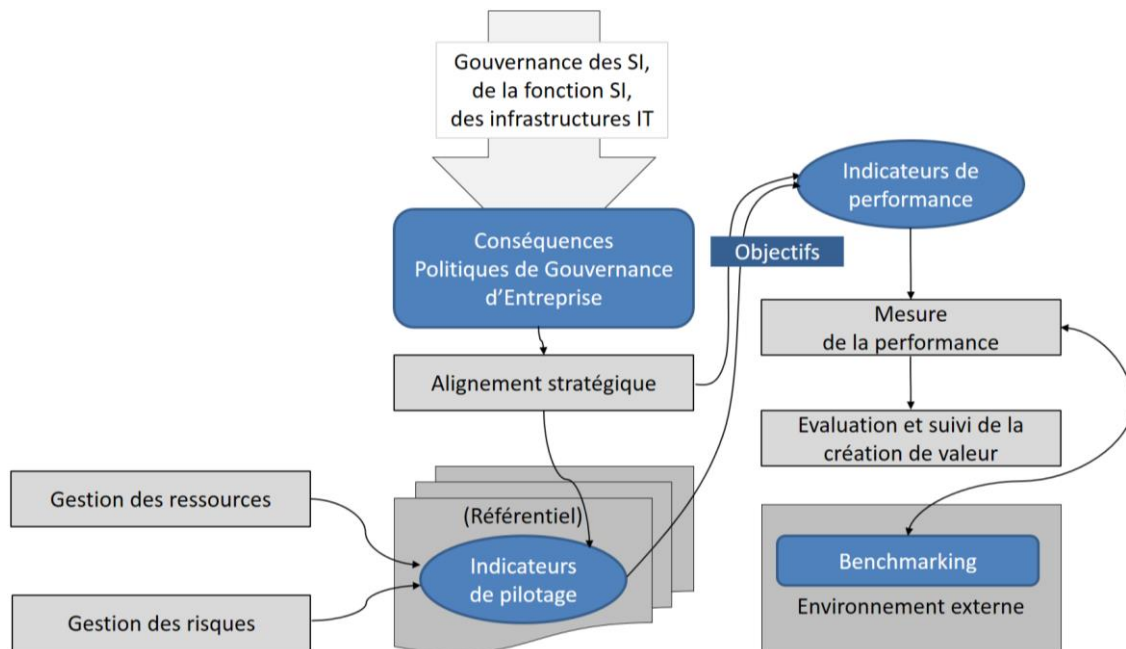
Gouvernance des SI, de la fonction SI, des infrastructures IT

Conséquences Politiques de Gouvernance d'Entreprise

Alignement stratégique

Objectifs

Indicateurs de performance

Mesure de la performance

Evaluation et suivi de la création de valeur

Gestion des ressources

(Référentiel)

Indicateurs de pilotage

Gestion des risques

Benchmarking

Environnement externe